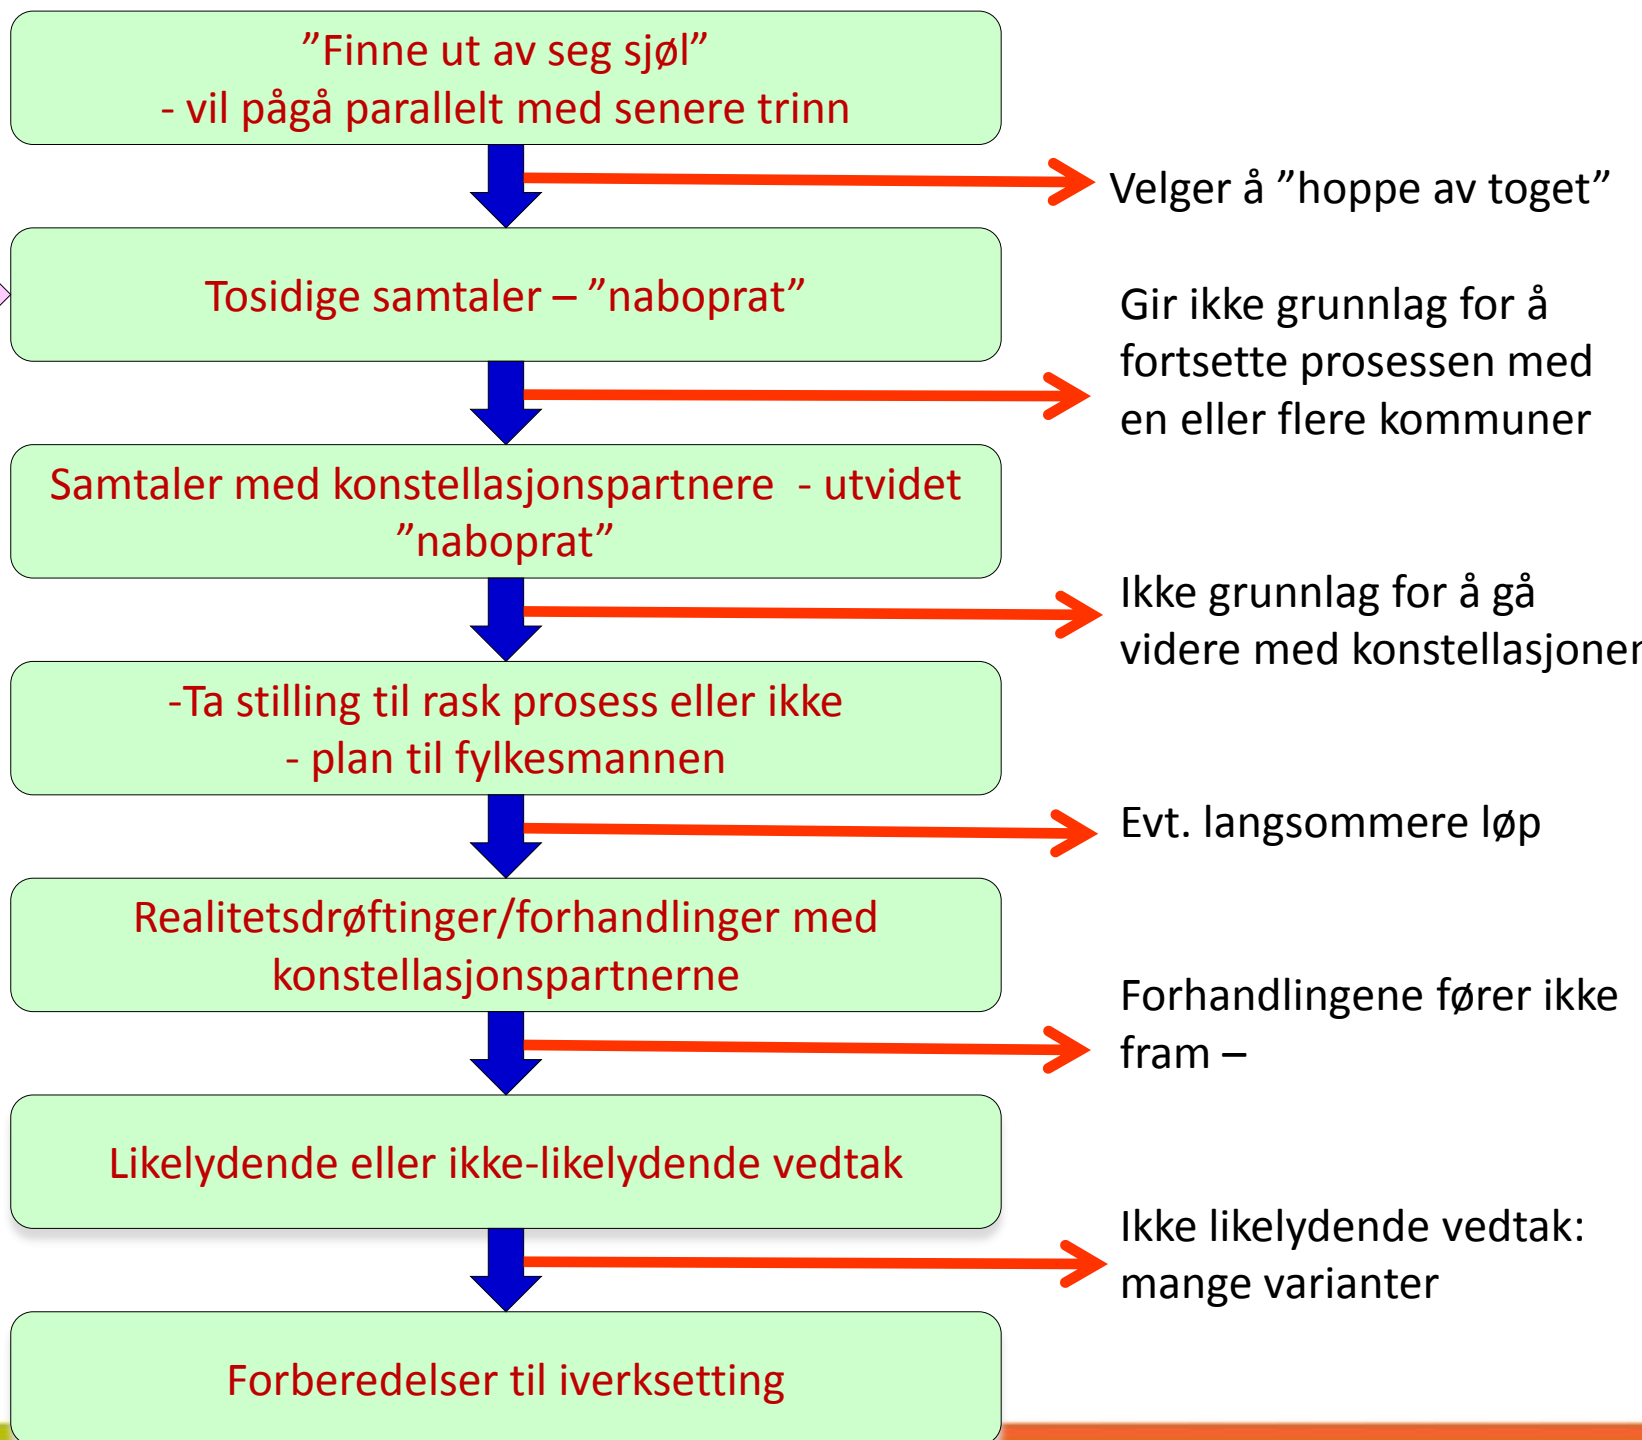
”Finne ut av seg sjøl”
- vil pågå parallelt med senere trinn

Velger å ”hoppe av toget”

Tosidige samtaler – ”naboprat”

Gir ikke grunnlag for å fortsette prosessen med en eller flere kommuner

Samtaler med konstellasjonspartnere - utvidet ”naboprat”

Ikke grunnlag for å gå videre med konstellasjoner

-Ta stilling til rask prosess eller ikke
- plan til fylkesmannen

Evt. langsommere løp

Realitetsdrøftinger/forhandlinger med konstellasjonspartnerne

Forhandlingene fører ikke fram –

Likelydende eller ikke-likelydende vedtak

Ikke likelydende vedtak: mange varianter

Forberedelser til iverksetting